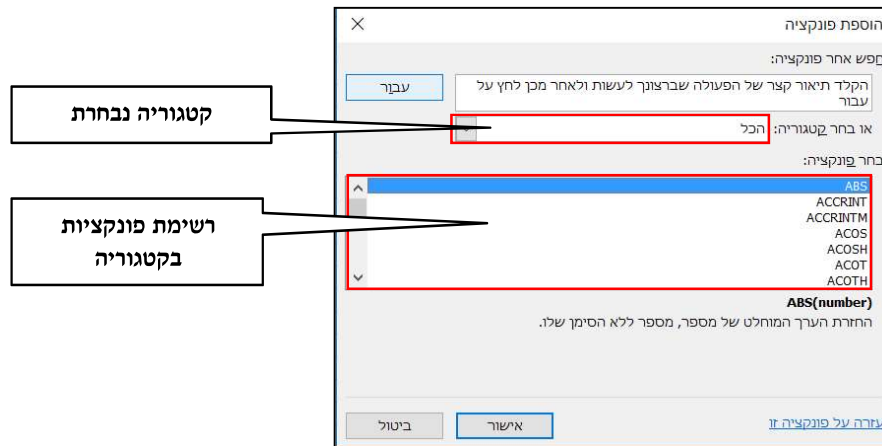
הוספת פונקציה
×
חפש אחר פונקציה:
הקלד תיאור קצר של הפעולה שברצונך לעשות ולאחר מכן לחץ על עבור
עבור
קטגוריה נבחרת
או בחר קטגוריה: הכל
בחר פונקציה:
ABS
ACCRINT
ACCRINTM
ACOS
ACOSH
ACOT
ACOTH
רשימת פונקציות בקטגוריה
ABS(number)
החזרת הערך המוחלט של מספר, מספר ללא הסימן שלו.
עזרה על פונקציה זו
אישור
ביטול